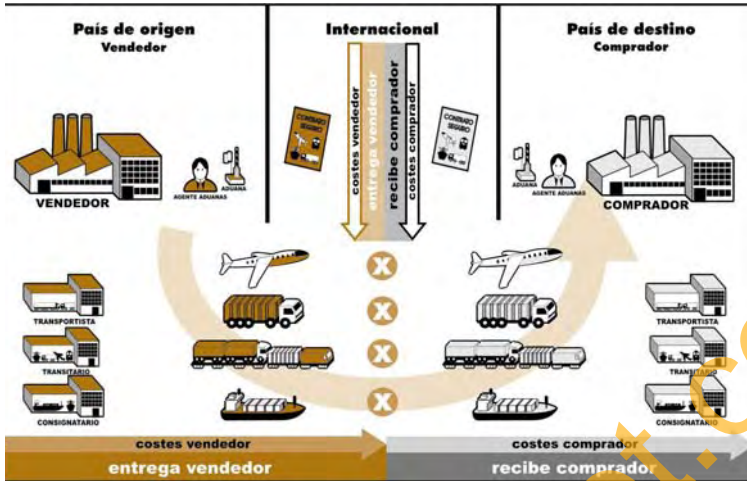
País de origen
Vendedor

Internacional

País de destino
Comprador

VENDEDOR

AGENTE ADUANAS

ADUANA

CONTRATO SEGURO

costes vendedor

entrega vendedor

recibe comprador

costes comprador

CONTRATO SEGURO

ADUANA

AGENTE ADUANAS

COMPRADOR

TRANSPORTISTA

TRANSITARIO

CONSIGNATARIO

TRANSPORTISTA

TRANSITARIO

CONSIGNATARIO

costes vendedor
entrega vendedor

costes comprador
recibe comprador